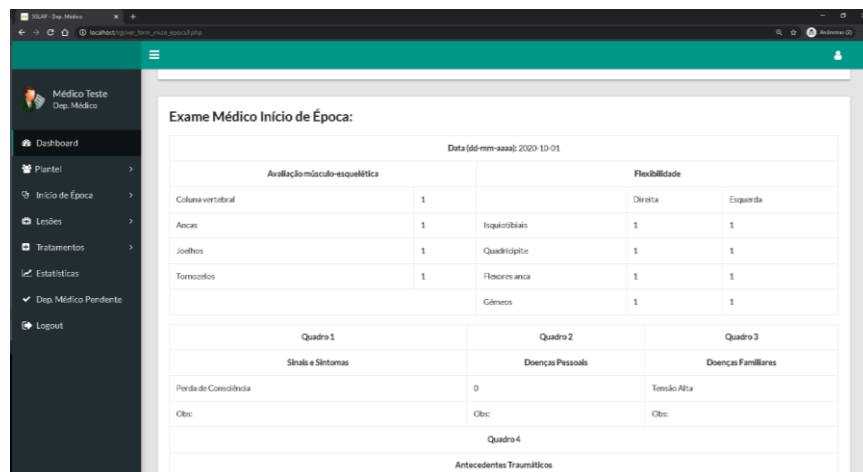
SSLAF - Dep. Médico
localhost/sslaf/ver_form_inicio_epoca3.php
Anónimo (2)

Médico Teste
Dep. Médico

Dashboard
Plantel
Início de Época
Lesões
Tratamentos
Estatísticas
Dep. Médico Pendente
Logout

Exame Médico Início de Época:

| Data (dd-mm-aaaa): 2020-10-01 | | | | |
|---|---|---|---|---|
| Avaliação músculo-esquelética | | Flexibilidade | | |
| Coluna vertebral | 1 | | Direita | Esquerda |
| Ancas | 1 | Isquiotibiais | 1 | 1 |
| Joelhos | 1 | Quadricípite | 1 | 1 |
| Tornozelos | 1 | Flexores anca | 1 | 1 |
| | | Gémeos | 1 | 1 |

| Quadro 1 | Quadro 2 | Quadro 3 |
|---|---|---|
| Sinais e Sintomas | Doenças Pessoais | Doenças Familiares |
| Perda de Consciência | 0 | Tensão Alta |
| Obs: | Obs: | Obs: |

Quadro 4

Antecedentes Traumáticos